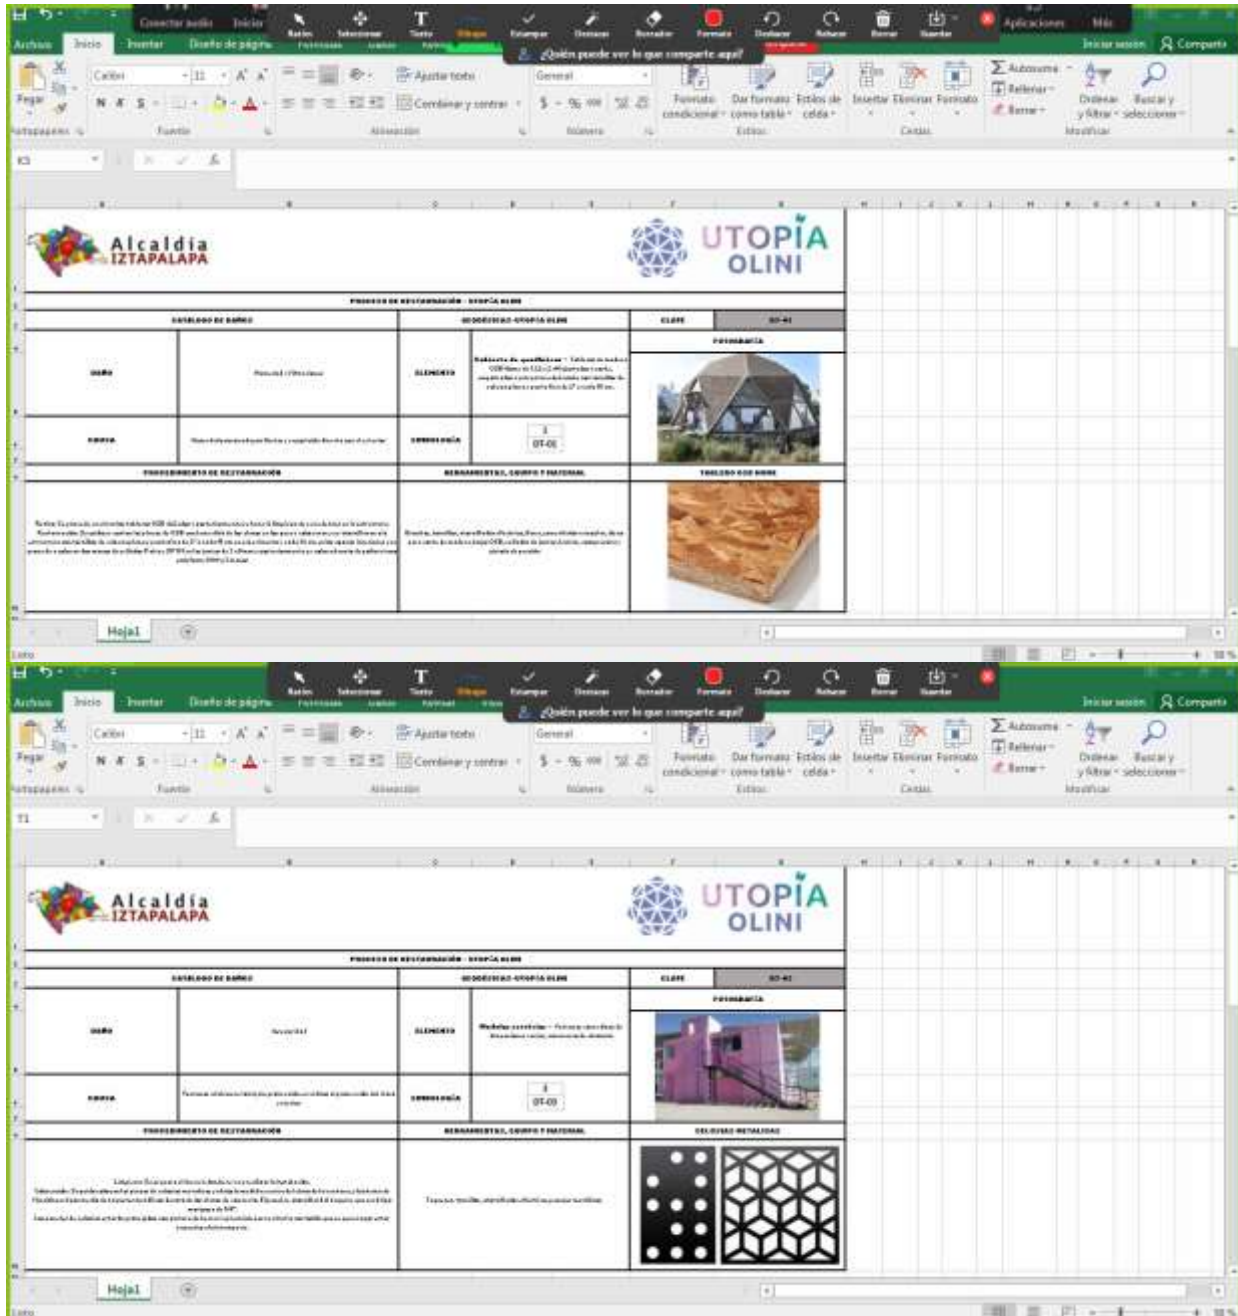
Archivo Inicio Insertar Diseño de página
Ratón Seleccionar Texto Dibujar Estampar Destacar Borrador Formato Deshacer Rehacer Borrar Guardar
¿Quién puede ver lo que comparte aquí?
Iniciar sesión Compartir
Pegar Calibri 11 Ajustar texto Combinar y centrar General Formato condicional Dar formato como tabla Estilos de celda Insertar Eliminar Formato Autosuma Rellenar Borrar Ordenar y filtrar Buscar y seleccionar
Portapapeles Fuente Alineación Número Estilos Celdas Modificar

Alcaldía IZTAPALAPA
UTOPÍA OLINI

PROCESO DE RESTAURACIÓN - UTOPÍA OLINI

| CATÁLOGO DE DAÑOS | | GEODÉSICAS-UTOPÍA OLINI | | CLAVE | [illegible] |
|---|---|---|---|---|---|
| DAÑO | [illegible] | ELEMENTO | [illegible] | FOTOGRAFÍA | |
| CAUSA | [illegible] | SIMBOLOGÍA | OT-01 | | |

| PROCEDIMIENTO DE RESTAURACIÓN | HERRAMIENTAS, EQUIPO Y MATERIAL | TABLERO OSB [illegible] |
|---|---|---|
| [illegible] | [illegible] | |

Hoja1

Archivo Inicio Insertar Diseño de página
Ratón Seleccionar Texto Dibujar Estampar Destacar Borrador Formato Deshacer Rehacer Borrar Guardar
¿Quién puede ver lo que comparte aquí?
Iniciar sesión Compartir
Pegar Calibri 11 Ajustar texto Combinar y centrar General Formato condicional Dar formato como tabla Estilos de celda Insertar Eliminar Formato Autosuma Rellenar Borrar Ordenar y filtrar Buscar y seleccionar
Portapapeles Fuente Alineación Número Estilos Celdas Modificar

Alcaldía IZTAPALAPA
UTOPÍA OLINI

PROCESO DE RESTAURACIÓN - UTOPÍA OLINI

| CATÁLOGO DE DAÑOS | | GEODÉSICAS-UTOPÍA OLINI | | CLAVE | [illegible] |
|---|---|---|---|---|---|
| DAÑO | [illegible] | ELEMENTO | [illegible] | FOTOGRAFÍA | |
| CAUSA | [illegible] | SIMBOLOGÍA | OT-03 | | |

| PROCEDIMIENTO DE RESTAURACIÓN | HERRAMIENTAS, EQUIPO Y MATERIAL | CELOSÍAS METÁLICAS |
|---|---|---|
| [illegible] | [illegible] | |

Hoja1